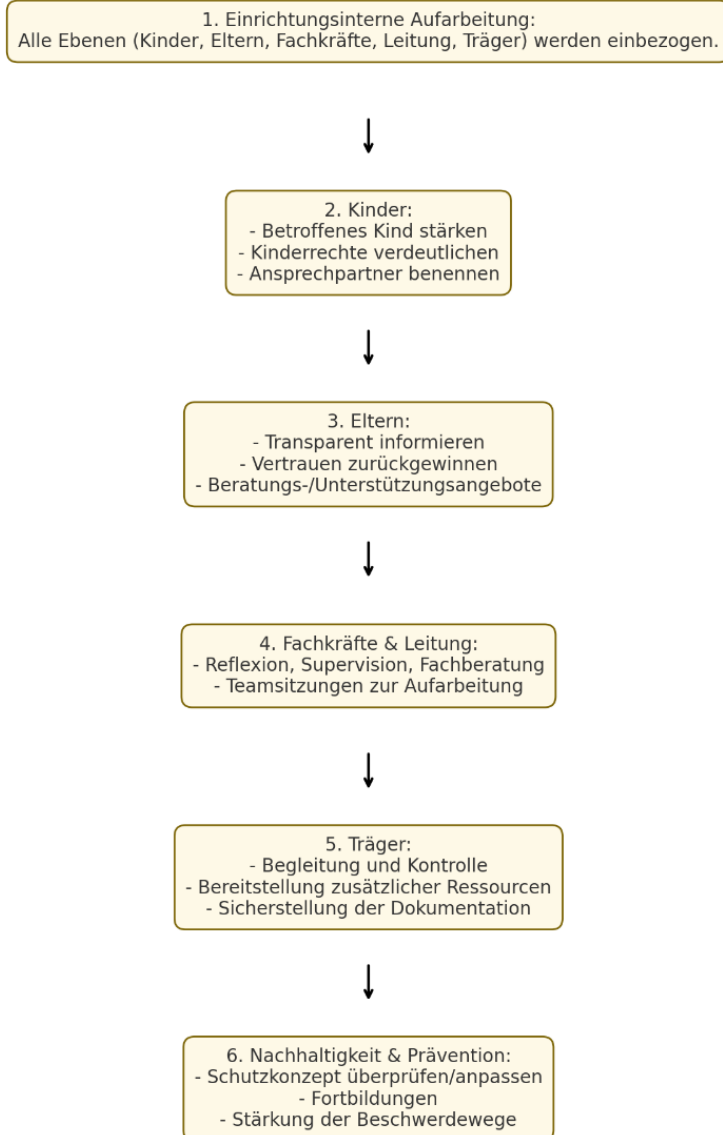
1. Einrichtungsinterne Aufarbeitung:
Alle Ebenen (Kinder, Eltern, Fachkräfte, Leitung, Träger) werden einbezogen.

2. Kinder:
- Betroffenes Kind stärken
- Kinderrechte verdeutlichen
- Ansprechpartner benennen

3. Eltern:
- Transparent informieren
- Vertrauen zurückgewinnen
- Beratungs-/Unterstützungsangebote

4. Fachkräfte & Leitung:
- Reflexion, Supervision, Fachberatung
- Teamsitzungen zur Aufarbeitung

5. Träger:
- Begleitung und Kontrolle
- Bereitstellung zusätzlicher Ressourcen
- Sicherstellung der Dokumentation

6. Nachhaltigkeit & Prävention:
- Schutzkonzept überprüfen/anpassen
- Fortbildungen
- Stärkung der Beschwerdewege